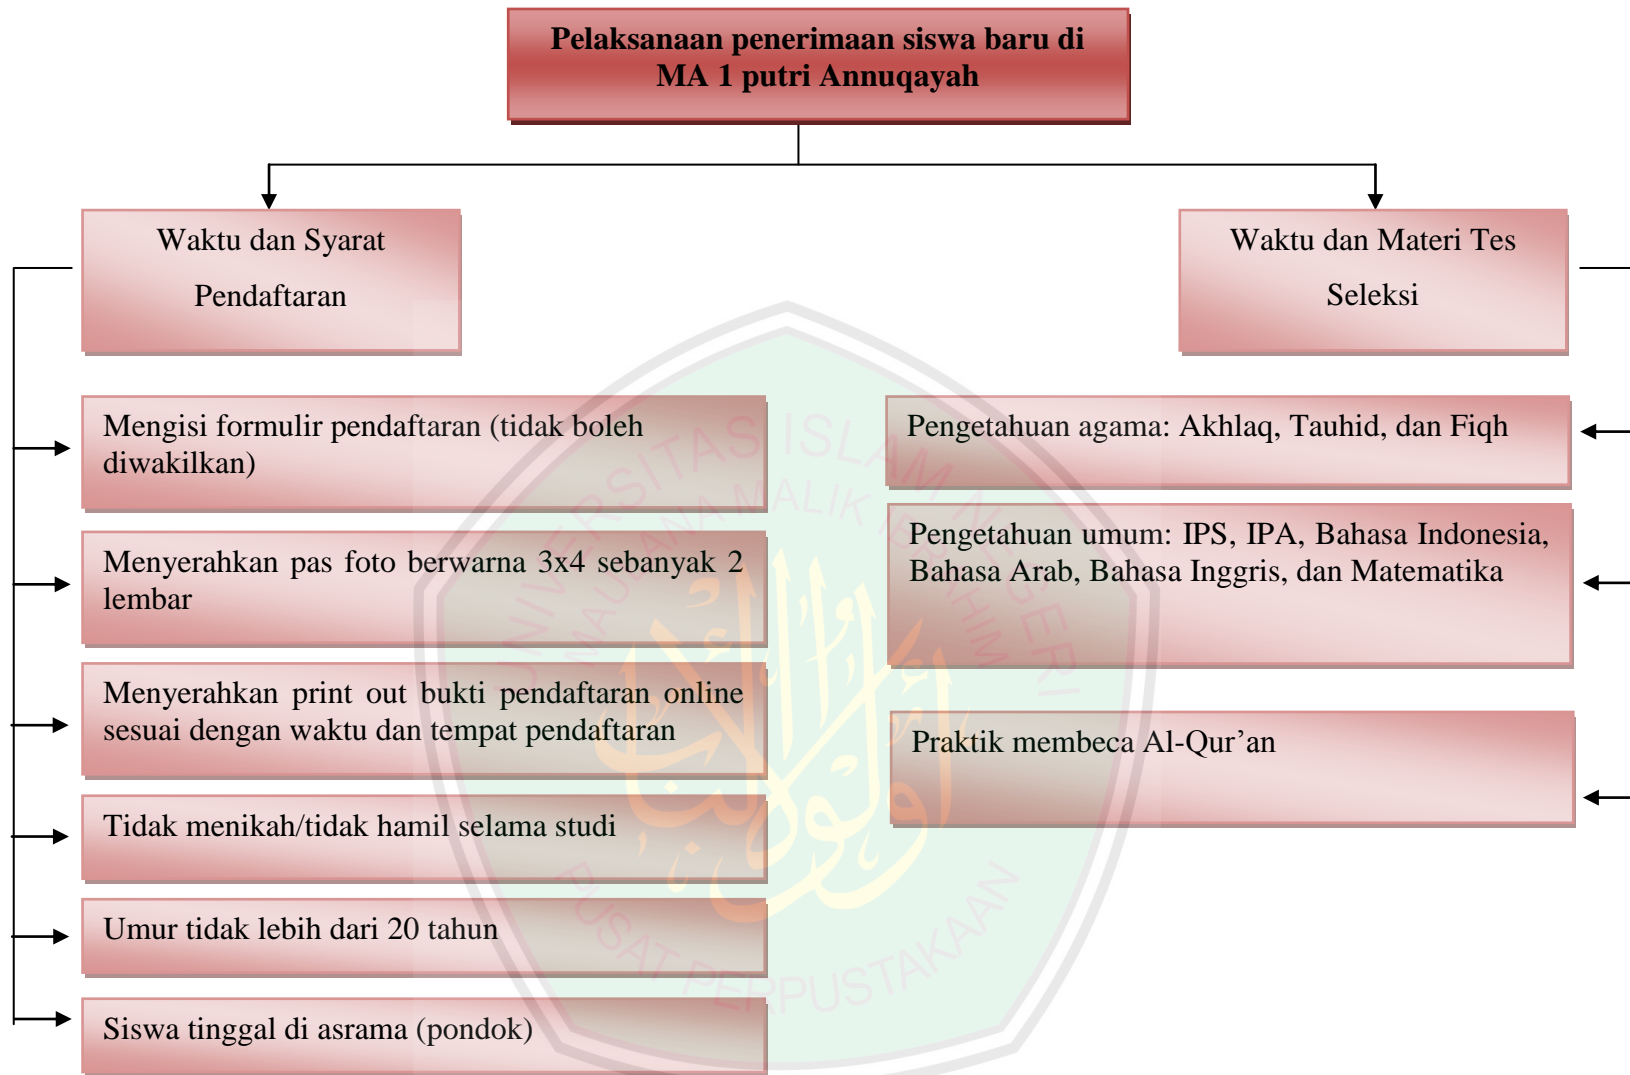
Pelaksanaan penerimaan siswa baru di MA 1 putri Annuqayah

Waktu dan Syarat Pendaftaran

Waktu dan Materi Tes Seleksi

Mengisi formulir pendaftaran (tidak boleh diwakilkan)

Menyerahkan pas foto berwarna 3x4 sebanyak 2 lembar

Menyerahkan print out bukti pendaftaran online sesuai dengan waktu dan tempat pendaftaran

Tidak menikah/tidak hamil selama studi

Umur tidak lebih dari 20 tahun

Siswa tinggal di asrama (pondok)

Pengetahuan agama: Akhlaq, Tauhid, dan Fiqh

Pengetahuan umum: IPS, IPA, Bahasa Indonesia, Bahasa Arab, Bahasa Inggris, dan Matematika

Praktik membeca Al-Qur’an

UNIVERSITAS ISLAM NEGERI MAULANA MALIK IBRAHIM
PUSAT PERPUSTAKAAN